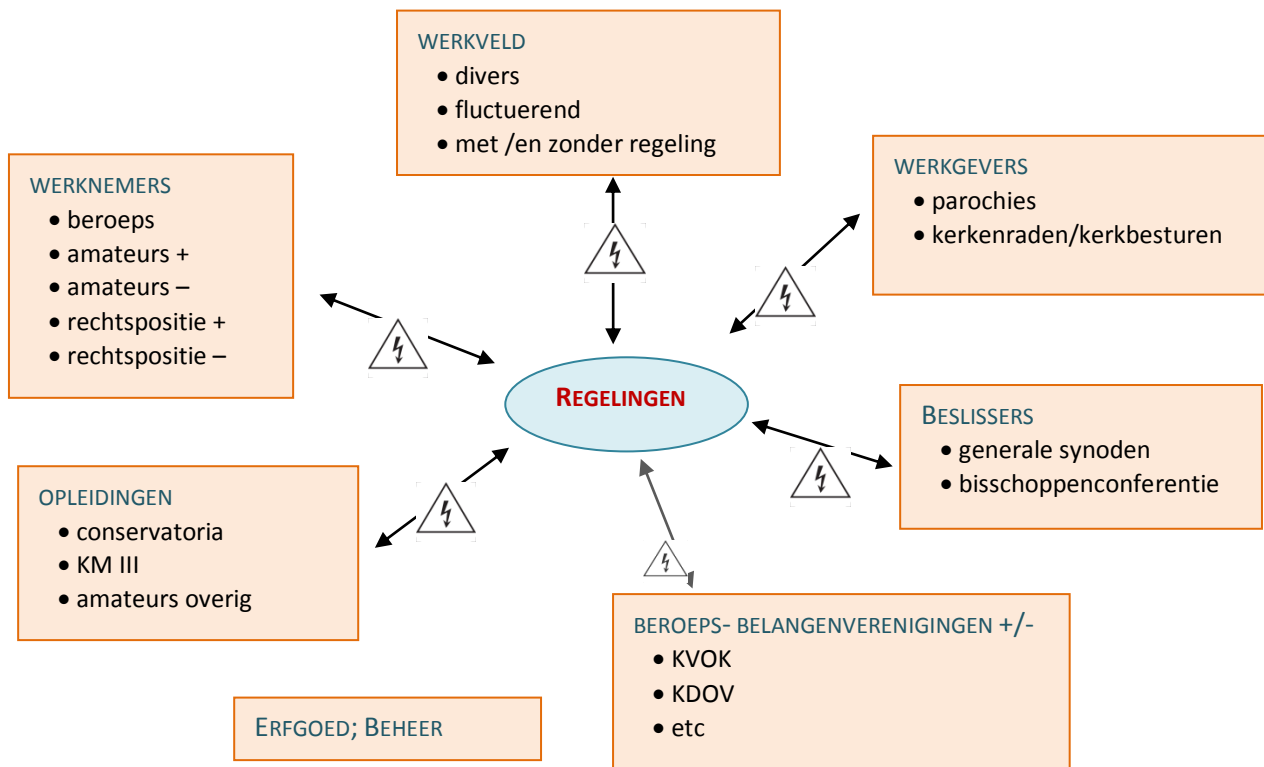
WERKVELD
- divers
- fluctuerend
- met /en zonder regeling

WERKNEMERS
- beroeps
- amateurs +
- amateurs –
- rechtspositie +
- rechtspositie –

WERKGEVERS
- parochies
- kerkenraden/kerkbesturen

REGELINGEN

BESLISSERS
- generale synoden
- bisschoppenconferentie

OPLEIDINGEN
- conservatoria
- KM III
- amateurs overig

BEROEPS- BELANGENVERENIGINGEN +/-
- KVOK
- KDOV
- etc

ERFGOED; BEHEER